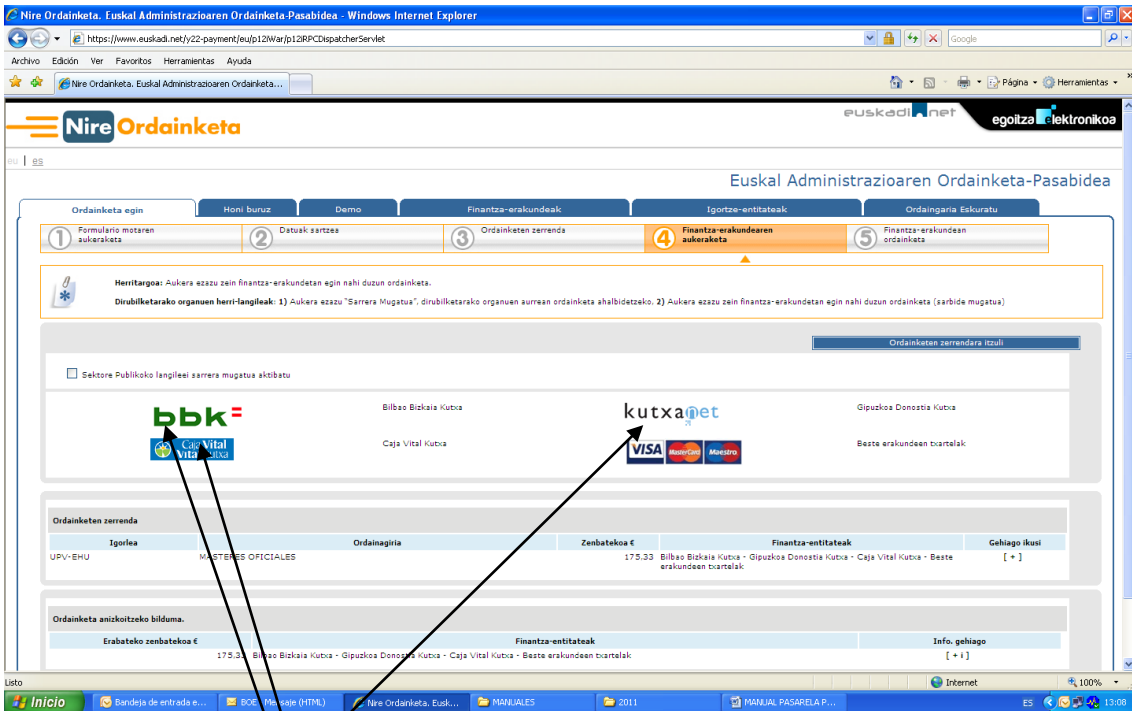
Nire Ordainketa. Euskal Administrazioaren Ordainketa-Pasabidea - Windows Internet Explorer

https://www.euskadi.net/y22-payment/eu/p12iWar/p12iRPCDispatcherServlet

Google

Archivo Edición Ver Favoritos Herramientas Ayuda

Nire Ordainketa. Euskal Administrazioaren Ordainketa...

Página Herramientas

Nire Ordainketa

euskadi net

egoitza elektronikoa

eu | es

Euskal Administrazioaren Ordainketa-Pasabidea

Ordainketa egin | Honi buruz | Demo | Finantza-erakundeak | Igortze-entitateak | Ordaingaria Eskuratu

1 Formulario motaren aukeraketa
2 Datuak sartzea
3 Ordainketen zerrenda
4 Finantza-erakundearen aukeraketa
5 Finantza-erakundean ordainketa

Herritargoa: Aukera ezazu zein finantza-erakundetan egin nahi duzun ordainketa.

Dirubilketarako organuen herri-langileak: 1) Aukera ezazu "Sarrera Mugatua", dirubilketarako organuen aurrean ordainketa ahalbidetzeko. 2) Aukera ezazu zein finantza-erakundetan egin nahi duzun ordainketa (sarbide mugatua)

Ordainketen zerrendara itzuli

Sektore Publikoko langileei sarrera mugatua aktibatu

bbk

Bilbao Bizkaia Kutxa

kutxanet

Gipuzkoa Donostia Kutxa

Caja Vital Vital Kutxa

Caja Vital Kutxa

VISA MasterCard Maestro

Beste erakundeen txartelak

Ordainketen zerrenda

| Igorlea | Ordainagiria | Zenbatekoa € | Finantza-entitateak | Gehiago ikusi |
|---|---|---|---|---|
| UPV-EHU | MASTERES OFICIALES | 175.33 | Bilbao Bizkaia Kutxa - Gipuzkoa Donostia Kutxa - Caja Vital Kutxa - Beste erakundeen txartelak | [ + ] |

Ordainketa anizkoitzeko bilduma.

| Erabateko zenbatekoa € | Finantza-entitateak | Info. gehiago |
|---|---|---|
| 175.33 | Bilbao Bizkaia Kutxa - Gipuzkoa Donostia Kutxa - Caja Vital Kutxa - Beste erakundeen txartelak | [ + i ] |

Listo

Internet

100%

Inicio | Bandeja de entrada e... | BOE Mensaje (HTML) | Nire Ordainketa. Eusk... | MANUALES | 2011 | MANUAL PASARELA P...

ES 13:08